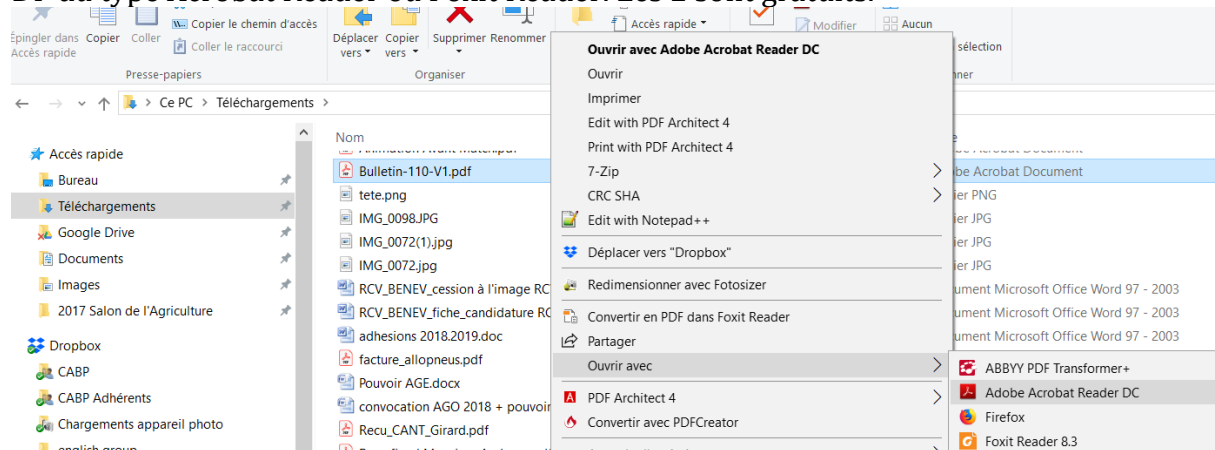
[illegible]

Épingler dans Accès rapide
Copier
Coller
Copier le chemin d'accès
Coller le raccourci
Presse-papiers
Déplacer vers
Copier vers
Supprimer
Renommer
Organiser
Accès rapide
Modifier
Aucun
sélection

← → ↑ Ce PC › Téléchargements ›

Accès rapide
Bureau
Téléchargements
Google Drive
Documents
Images
2017 Salon de l'Agriculture
Dropbox
CABP
CABP Adhérents
Chargements appareil photo
english group

Nom
Bulletin-110-V1.pdf
tete.png
IMG_0098.JPG
IMG_0072(1).jpg
IMG_0072.jpg
RCV_BENEV_cession à l'image RC
RCV_BENEV_fiche_candidature RC
adhesions 2018.2019.doc
facture_allopneus.pdf
Pouvoir AGE.docx
convocation AGO 2018 + pouvoir
Recu_CANT_Girard.pdf

Ouvrir avec Adobe Acrobat Reader DC
Ouvrir
Imprimer
Edit with PDF Architect 4
Print with PDF Architect 4
7-Zip
CRC SHA
Edit with Notepad++
Déplacer vers "Dropbox"
Redimensionner avec Fotosizer
Convertir en PDF dans Foxit Reader
Partager
Ouvrir avec
PDF Architect 4
Convertir avec PDFCreator

be Acrobat Document
be Acrobat Document
ier PNG
ier JPG
ier JPG
ier JPG
ument Microsoft Office Word 97 - 2003
ument Microsoft Office Word 97 - 2003
ument Microsoft Office Word 97 - 2003

ABBYY PDF Transformer+
Adobe Acrobat Reader DC
Firefox
Foxit Reader 8.3